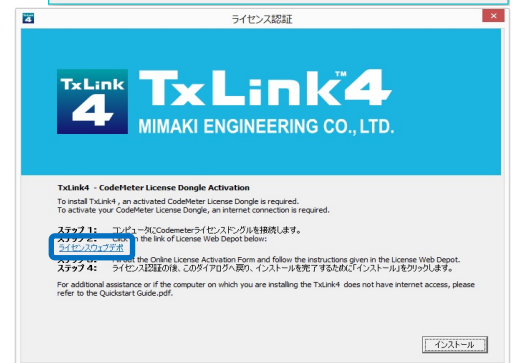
ライセンス認証

TxLink 4

TxLink™4
MIMAKI ENGINEERING CO., LTD.

TxLink4 - CodeMeter License Dongle Activation

To install TxLink4 , an activated CodeMeter License Dongle is required.
To activate your CodeMeter License Dongle, an internet connection is required.

ステップ 1: コンピュータにCodemeterライセンスドングルを接続します。
ステップ 2: Click the link of License Web Depot below:
ライセンスウェブデポ
ステップ 3: Fill out the Online License Activation Form and follow the instructions given in the License Web Depot.
ステップ 4: ライセンス認証の後、このダイアログへ戻り、インストールを完了するために「インストール」をクリックします。

For additional assistance or if the computer on which you are installing the TxLink4 does not have internet access, please refer to the Quickstart Guide.pdf.

インストール